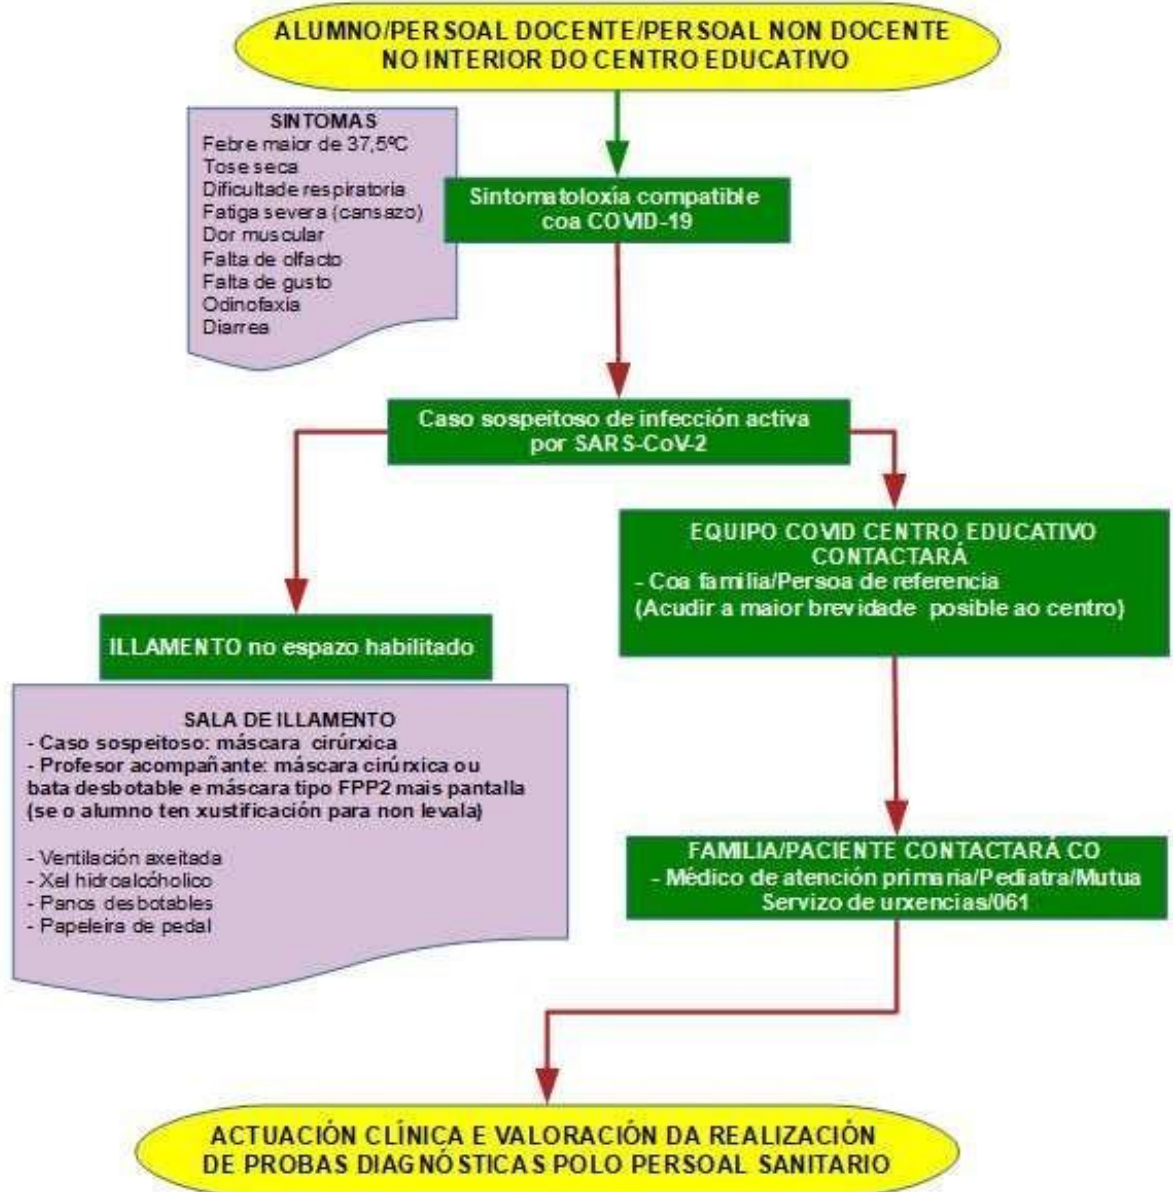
ALUMNO/PERSOAL DOCENTE/PERSOAL NON DOCENTE NO INTERIOR DO CENTRO EDUCATIVO

SINTOMAS
Febre maior de 37,5ºC
Tose seca
Dificultade respiratoria
Fatiga severa (cansazo)
Dor muscular
Falta de olfacto
Falta de gusto
Odinofaxia
Diarrea

Sintomatoloxía compatible coa COVID-19

Caso sospeitoso de infección activa por SARS-CoV-2

EQUIPO COVID CENTRO EDUCATIVO CONTACTARÁ
- Coa familia/Persoa de referencia
(Acudir a maior brevidade posible ao centro)

ILLAMENTO no espazo habilitado

SALA DE ILLAMENTO
- Caso sospeitoso: máscara cirúrxica
- Profesor acompañante: máscara cirúrxica ou bata desbotable e máscara tipo FPP2 mais pantalla (se o alumno ten xustificación para non levala)

- Ventilación axeitada
- Xel hidroalcóholico
- Panos desbotables
- Papeleira de pedal

FAMILIA/PACIENTE CONTACTARÁ CO
- Médico de atención primaria/Pediatra/Mutua
Servizo de urxencias/061

ACTUACIÓN CLÍNICA E VALORACIÓN DA REALIZACIÓN DE PROBAS DIAGNÓSTICAS POLO PERSOAL SANITARIO